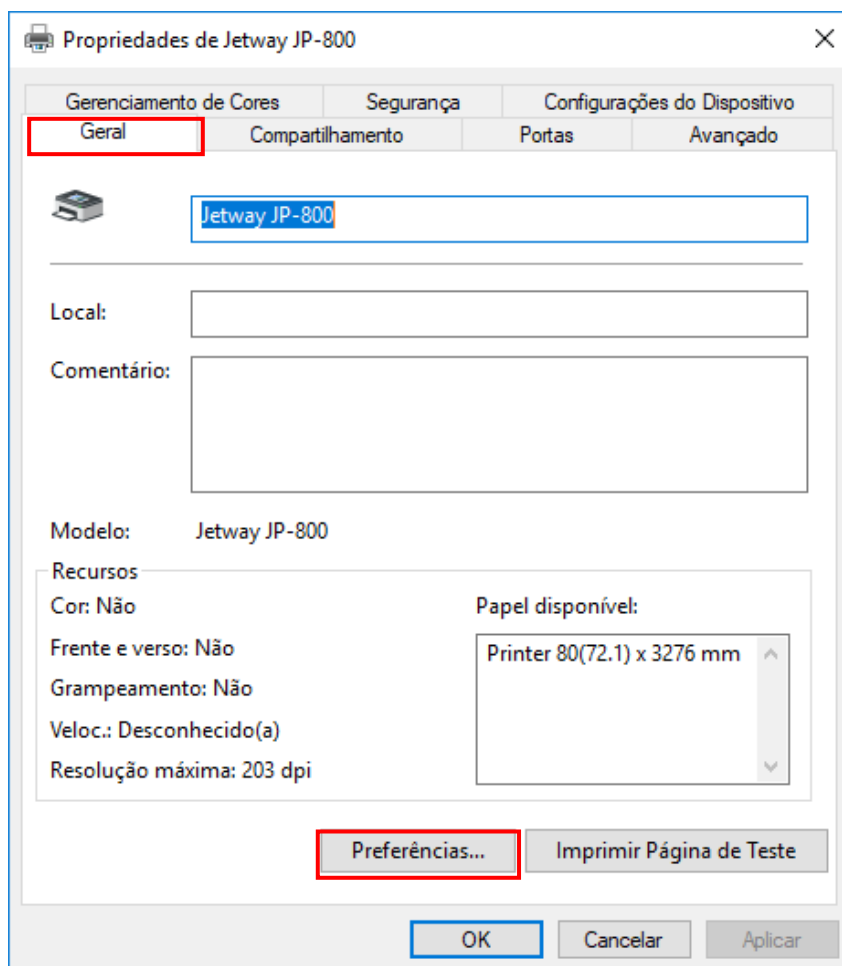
Propriedades de Jetway JP-800

Gerenciamento de Cores | Segurança | Configurações do Dispositivo
Geral | Compartilhamento | Portas | Avançado

Jetway JP-800

Local:

Comentário:

Modelo: Jetway JP-800

Recursos
Cor: Não
Frente e verso: Não
Grampeamento: Não
Veloc.: Desconhecido(a)
Resolução máxima: 203 dpi

Papel disponível:
Printer 80(72.1) x 3276 mm

Preferências...
Imprimir Página de Teste

OK
Cancelar
Aplicar